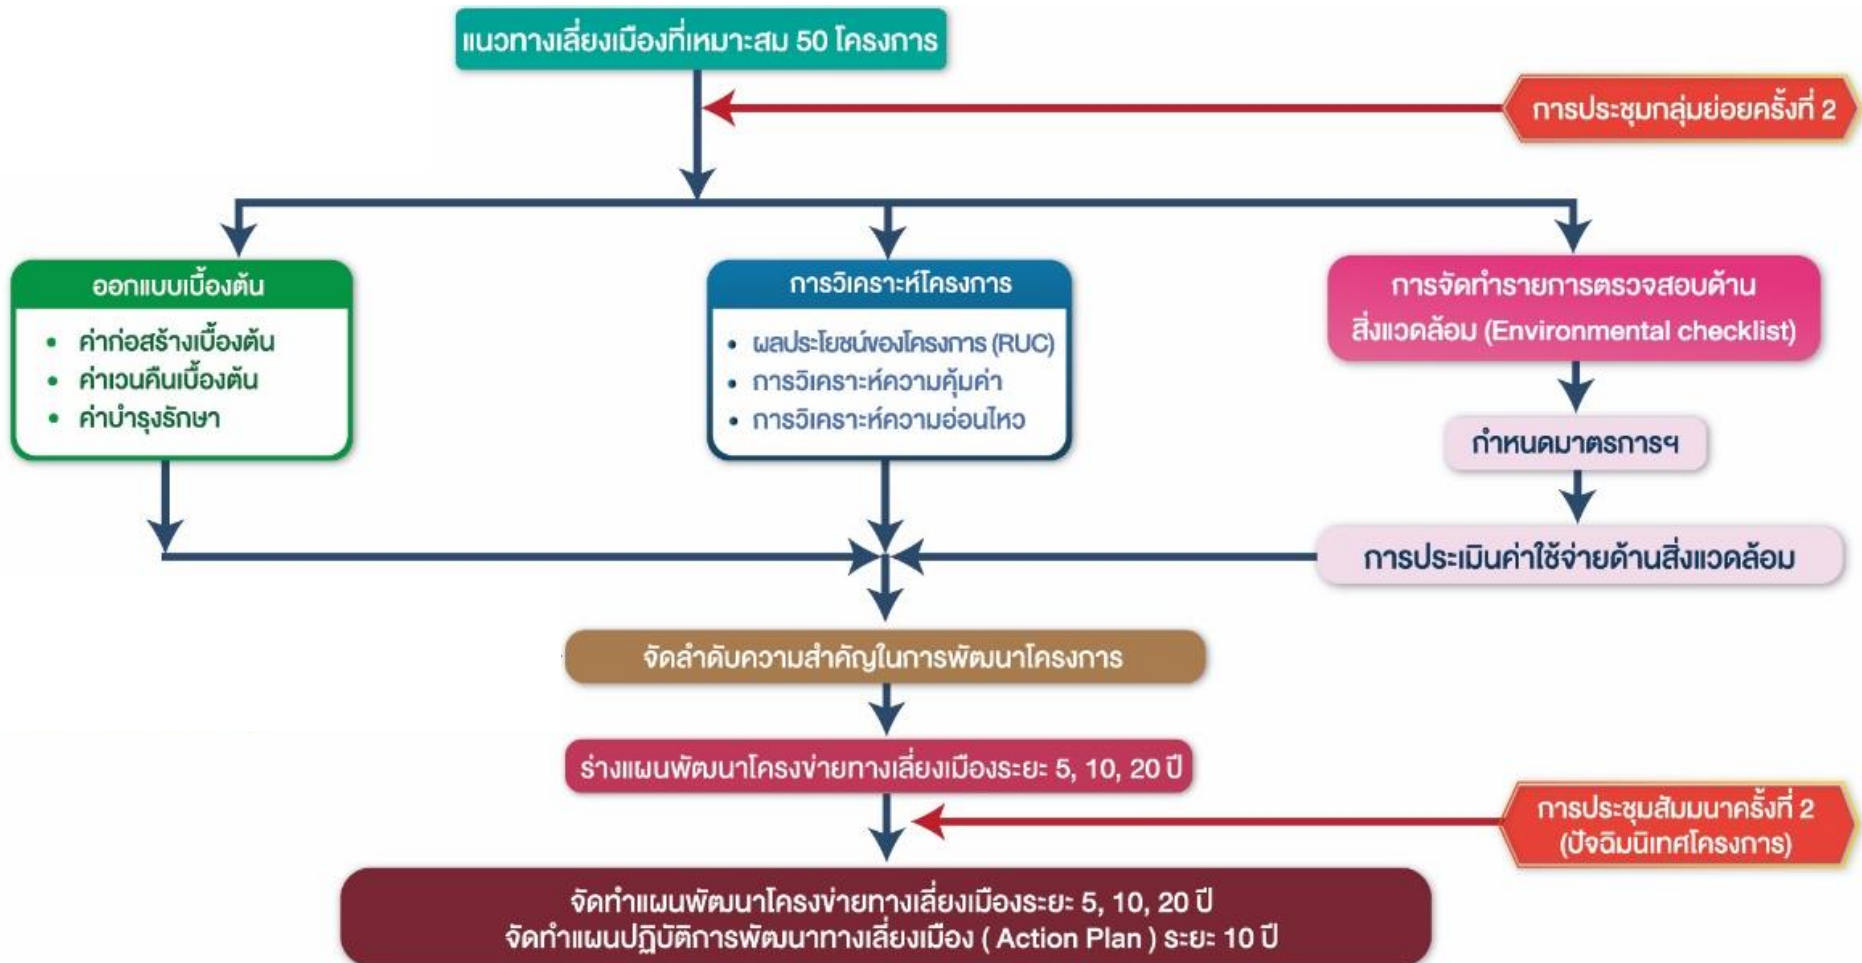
แนวทางเลี่ยงเมืองที่เหมาะสม 50 โครงการ

การประชุมกลุ่มย่อยครั้งที่ 2

ออกแบบเบื้องต้น
- ค่าก่อสร้างเบื้องต้น
- ค่าเวนคืนเบื้องต้น
- ค่าบำรุงรักษา

การวิเคราะห์โครงการ
- ผลประโยชน์ของโครงการ (RUC)
- การวิเคราะห์ความคุ้มค่า
- การวิเคราะห์ความอ่อนไหว

การจัดทำรายการตรวจสอบด้านสิ่งแวดล้อม (Environmental checklist)

กำหนดมาตรการฯ

การประเมินค่าใช้จ่ายด้านสิ่งแวดล้อม

จัดลำดับความสำคัญในการพัฒนาโครงการ

ร่างแผนพัฒนาโครงข่ายทางเลี่ยงเมืองระยะ 5, 10, 20 ปี

การประชุมสัมมนาครั้งที่ 2 (ปัจฉิมนิเทศโครงการ)

จัดทำแผนพัฒนาโครงข่ายทางเลี่ยงเมืองระยะ 5, 10, 20 ปี
จัดทำแผนปฏิบัติการพัฒนาทางเลี่ยงเมือง ( Action Plan ) ระยะ 10 ปี